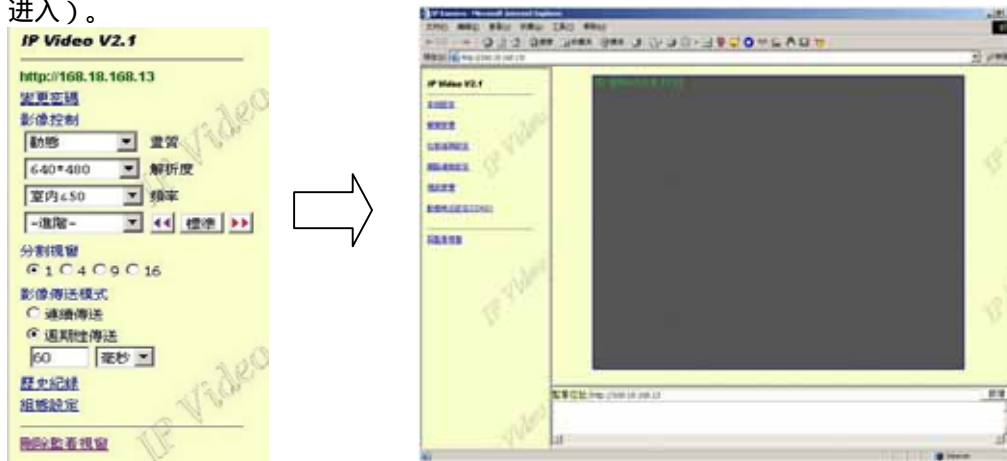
进入）。

IP Video V2.1

http://168.18.168.13

變更密碼

影像控制

動態 畫質

640*480 解析度

室內≤50 頻率

-進階- ◀◀ 標準 ▶▶

分割視窗

1 4 9 16

影像傳送模式

連續傳送

週期性傳送

60 毫秒

歷史紀錄

組態設定

關閉監看視窗

IP Video

IP Video V2.1

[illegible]